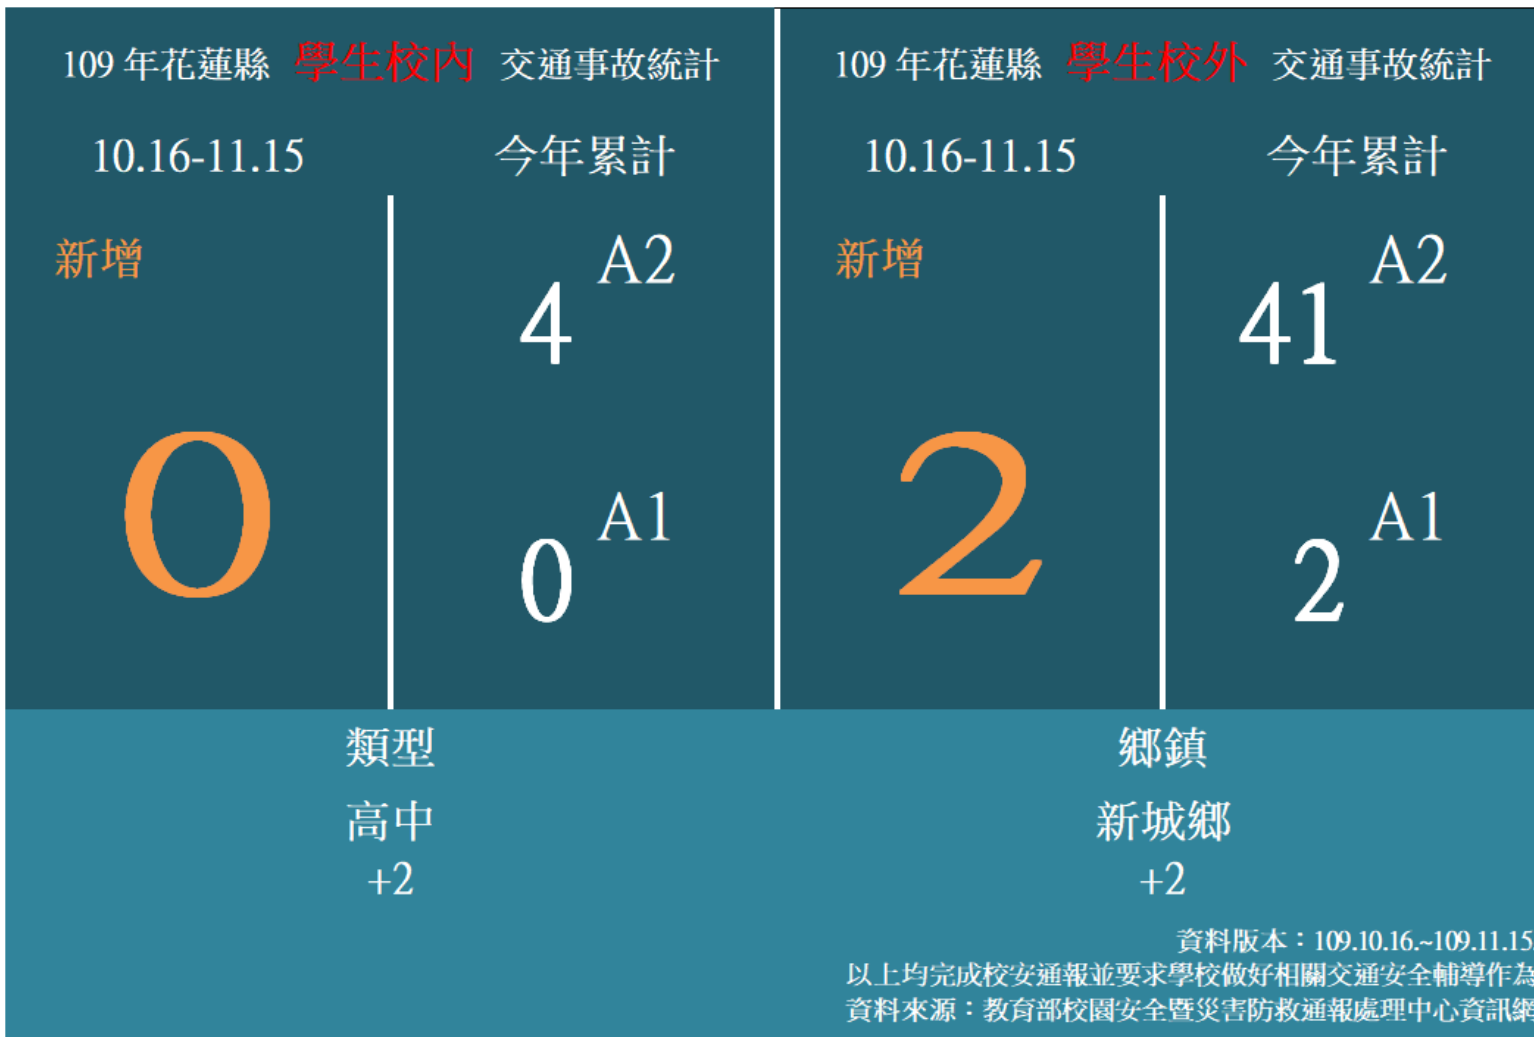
109 年花蓮縣 學生校內 交通事故統計

10.16-11.15

今年累計

新增

0

4 A2

0 A1

109 年花蓮縣 學生校外 交通事故統計

10.16-11.15

今年累計

新增

2

41 A2

2 A1

類型

高中

+2

鄉鎮

新城鄉

+2

資料版本：109.10.16.~109.11.15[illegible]

以上均完成校安通報並要求學校做好相關交通安全輔導作為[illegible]

資料來源：教育部校園安全暨災害防救通報處理中心資訊網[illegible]